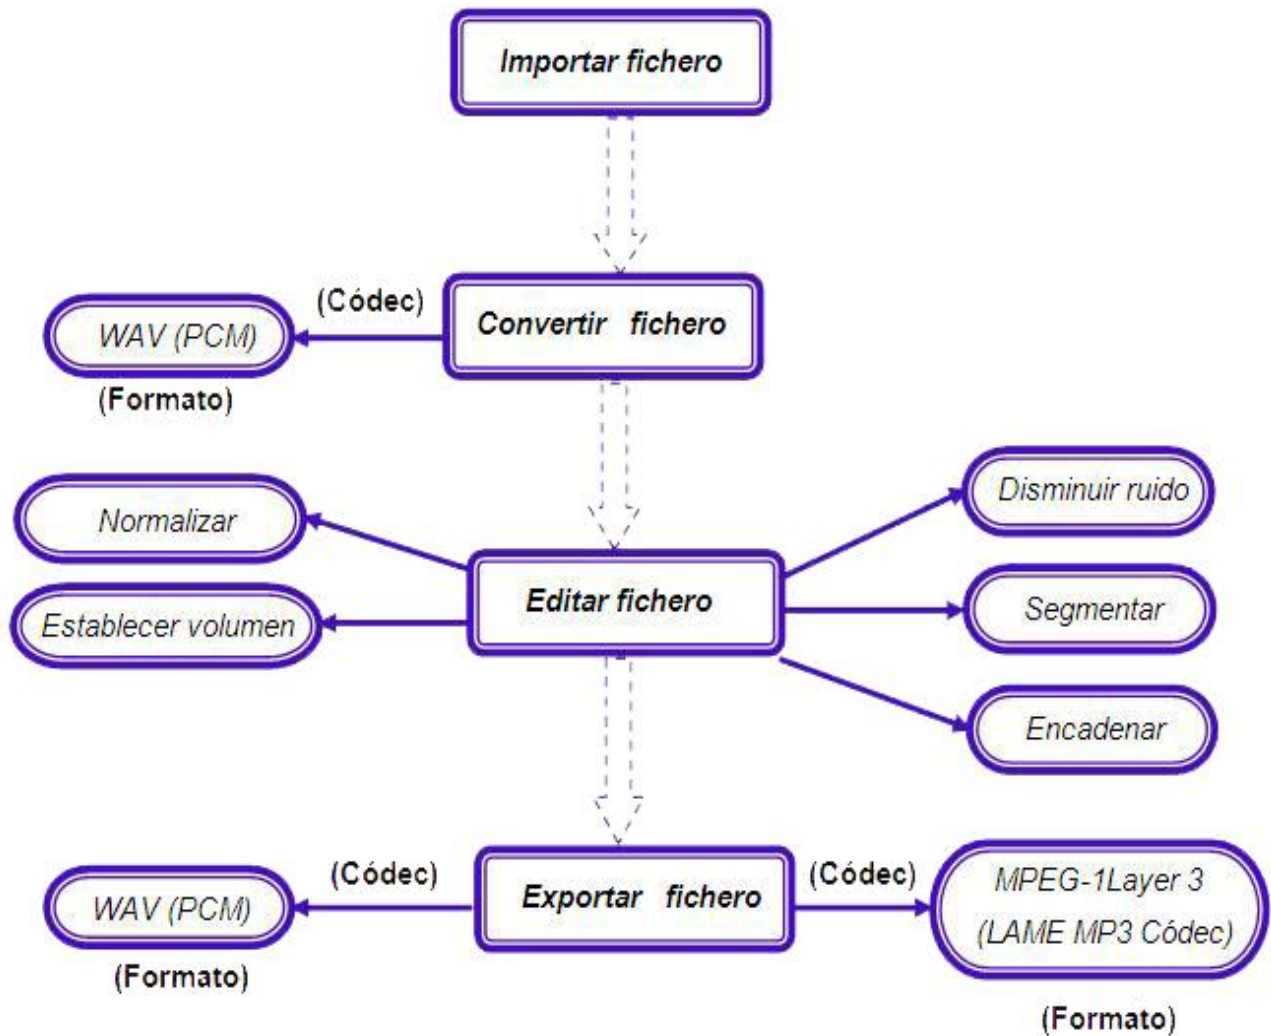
Importar fichero

(Códec)

WAV (PCM)

(Formato)

Convertir fichero

Normalizar

Establecer volumen

Editar fichero

Disminuir ruido

Segmentar

Encadenar

(Códec)

WAV (PCM)

(Formato)

Exportar fichero

(Códec)

MPEG-1Layer 3 (LAME MP3 Códec)

(Formato)